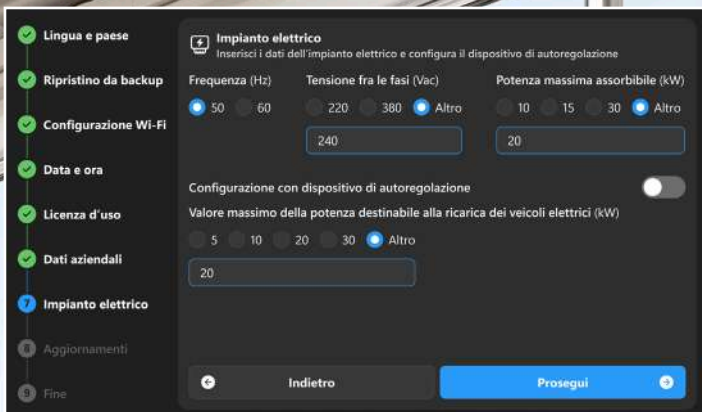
Lingua e paese
Ripristino da backup
Configurazione Wi-Fi
Data e ora
Licenza d'uso
Dati aziendali
7 Impianto elettrico
8 Aggiornamenti
9 Fine

Impianto elettrico
Inserisci i dati dell'impianto elettrico e configura il dispositivo di autoregolazione

Frequenza (Hz)
50 60

Tensione fra le fasi (Vac)
220 380 Altro
240

Potenza massima assorbibile (kW)
10 15 30 Altro
20

Configurazione con dispositivo di autoregolazione

Valore massimo della potenza destinabile alla ricarica dei veicoli elettrici (kW)
5 10 20 30 Altro
20

Indietro
Prosegui